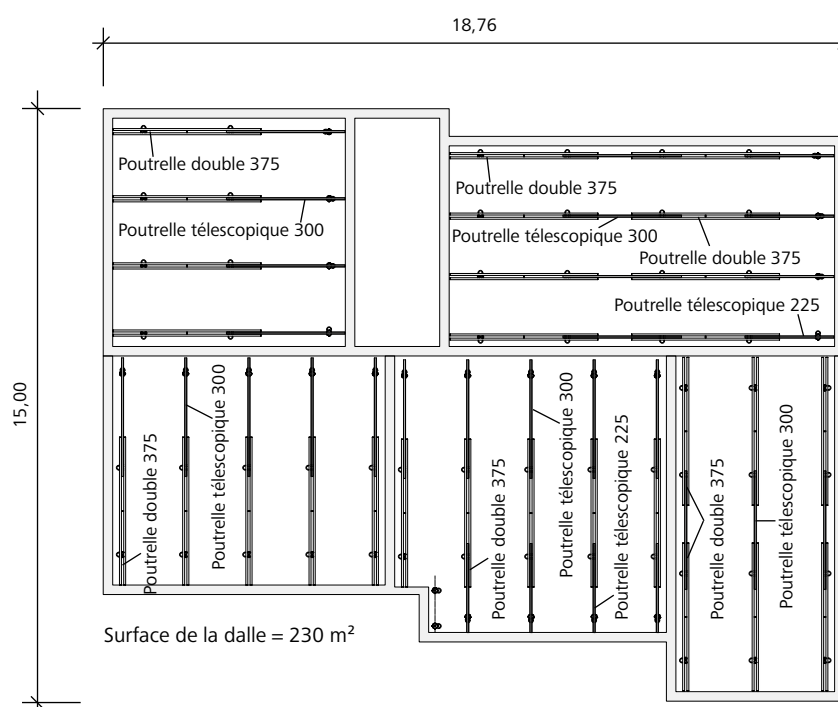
18,76

15,00

Poutrelle double 375

Poutrelle télescopique 300

Poutrelle double 375

Poutrelle télescopique 300

Poutrelle double 375

Poutrelle télescopique 225

Poutrelle double 375

Poutrelle télescopique 300

Poutrelle double 375

Poutrelle télescopique 300

Poutrelle télescopique 225

Poutrelle double 375

Poutrelle télescopique 300

Surface de la dalle = 230 m²